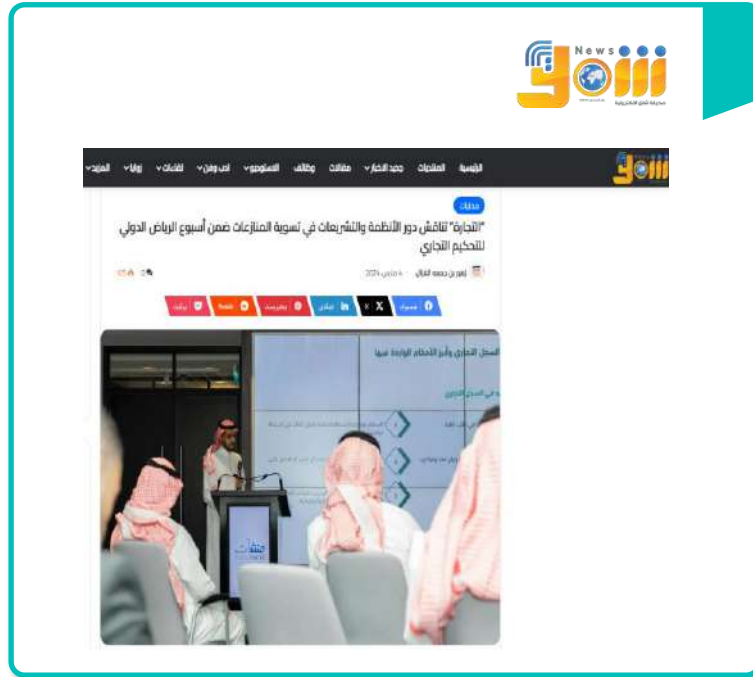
News
شو
صحيفة شو الإلكترونية

الرئيسية المنتديات جديد الاخبار مقالات وظائف المستوصو اب وفن لقاءات زوايا المزيد

محليات

"التجارة" تناقش دور الأنظمة والتشريعات في تسوية المنازعات ضمن أسبوع الرياض الدولي للتحكيم التجاري

زهير بن جمعه الغزال 4 مارس 2024

فيسبوك X لينكدإن بينتيريست Reddit بريد

السجل التجاري وأبرز الأحكام الواردة فيها